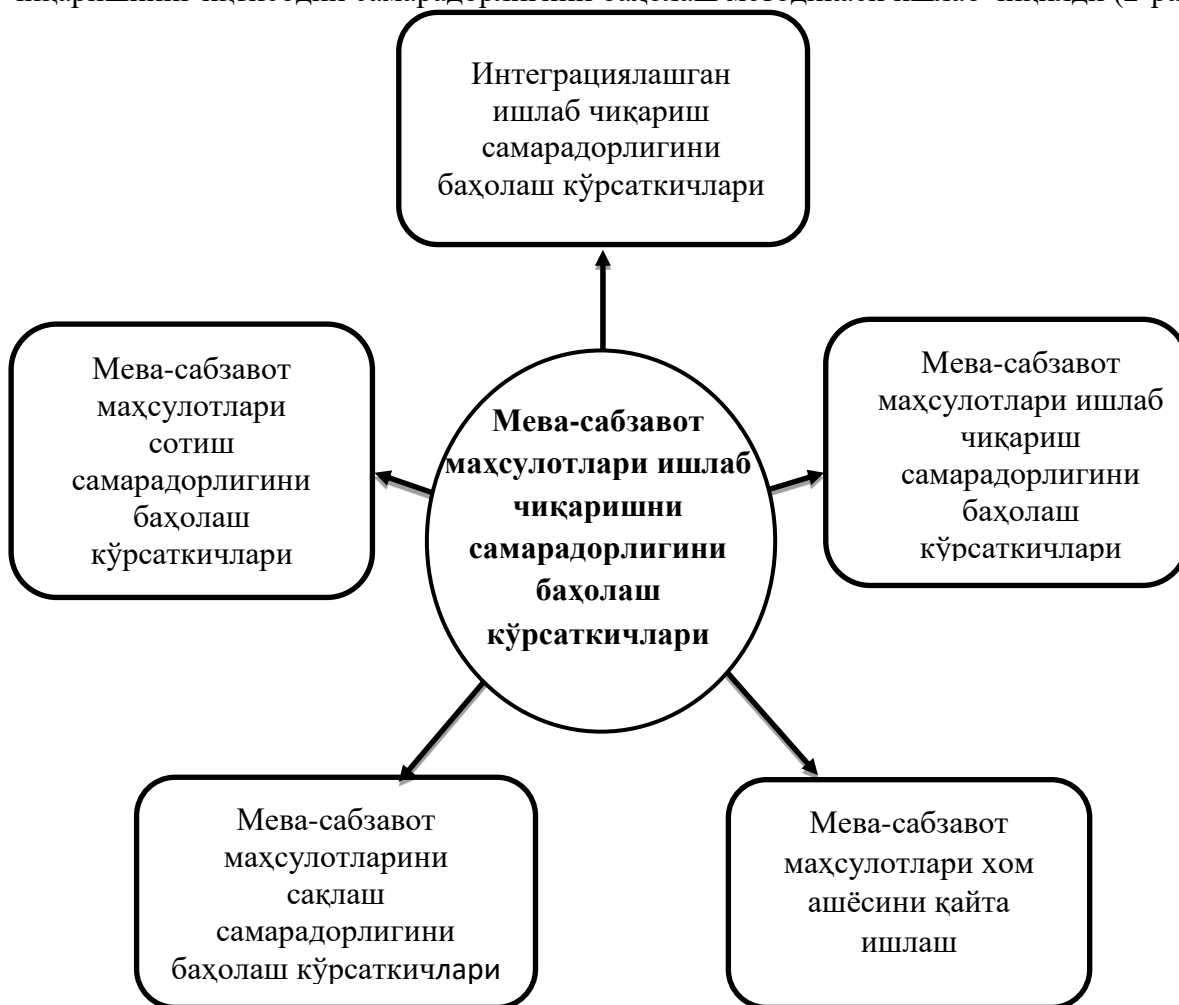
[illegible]

Интеграциялашган ишлаб чиқариш самарадорлигини баҳолаш кўрсаткичлари

Мева-сабзавот маҳсулотлари сотиш самарадорлигини баҳолаш кўрсаткичлари

Мева-сабзавот маҳсулотлари ишлаб чиқаришни самарадорлигини баҳолаш кўрсаткичлари

Мева-сабзавот маҳсулотлари ишлаб чиқариш самарадорлигини баҳолаш кўрсаткичлари

Мева-сабзавот маҳсулотларини сақлаш самарадорлигини баҳолаш кўрсаткичлари

Мева-сабзавот маҳсулотлари хом ашёсини қайта ишлаш